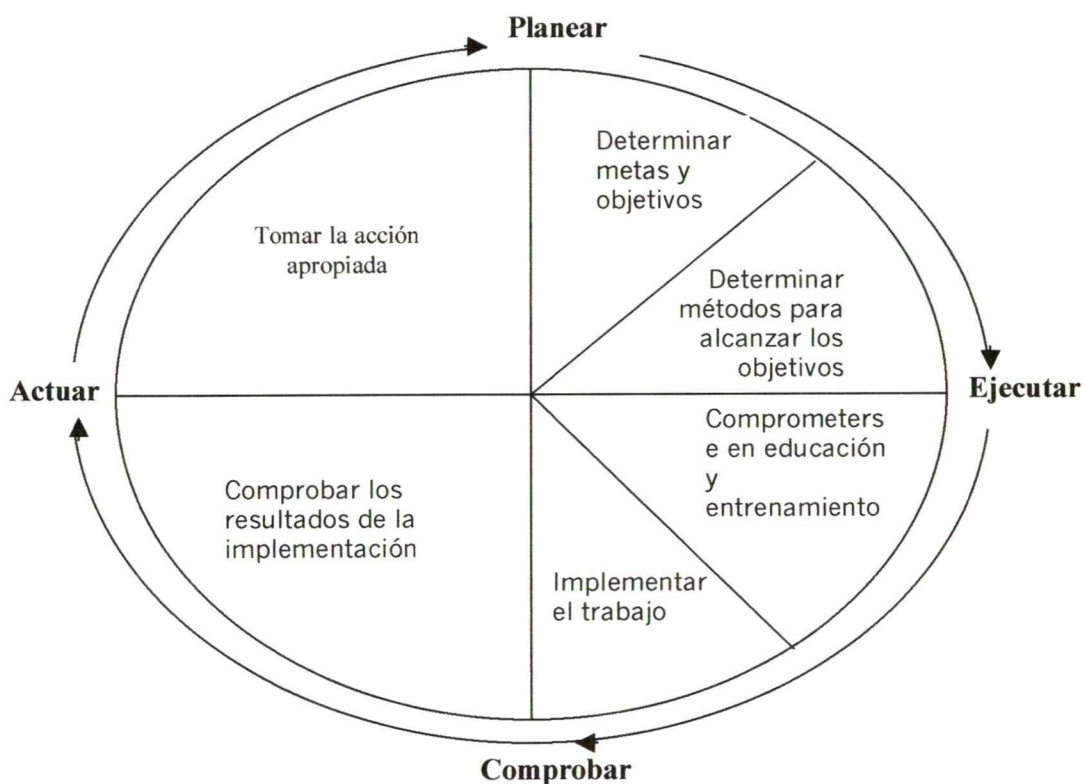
Planear

Determinar metas y objetivos

Tomar la acción apropiada

Determinar métodos para alcanzar los objetivos

Actuar

Ejecutar

Comprometers e en educación y entrenamiento

Comprobar los resultados de la implementación

Implementar el trabajo

Comprobar